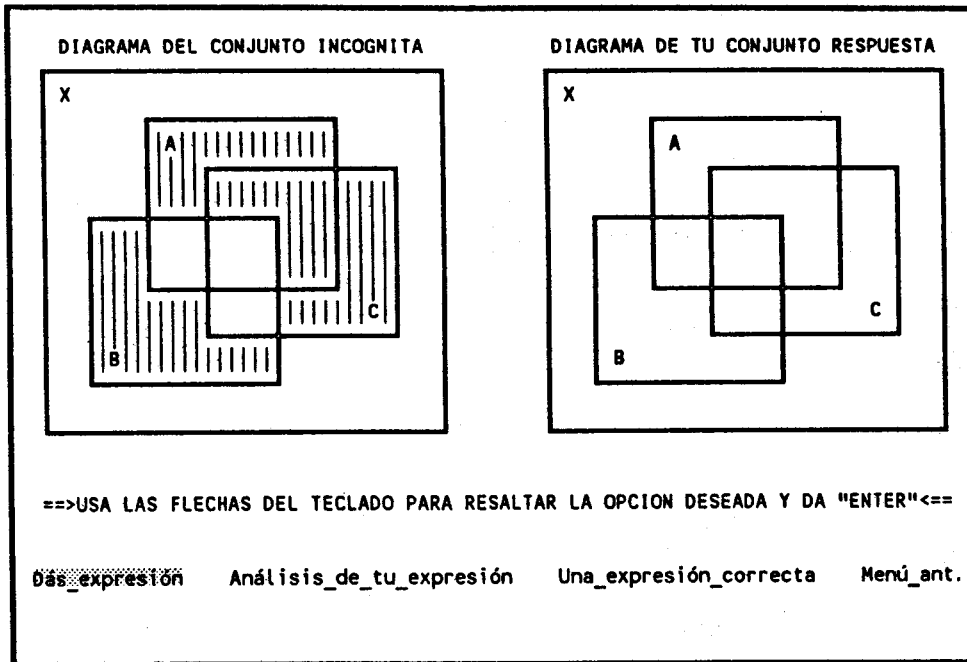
DIAGRAMA DEL CONJUNTO INCOGNITA

X

A

B

C

DIAGRAMA DE TU CONJUNTO RESPUESTA

X

A

B

C

==>USA LAS FLECHAS DEL TECLADO PARA RESALTAR LA OPCION DESEADA Y DA "ENTER"<==

Das_expresión Análisis_de_tu_expresión Una_expresión_correcta Menú_ant.